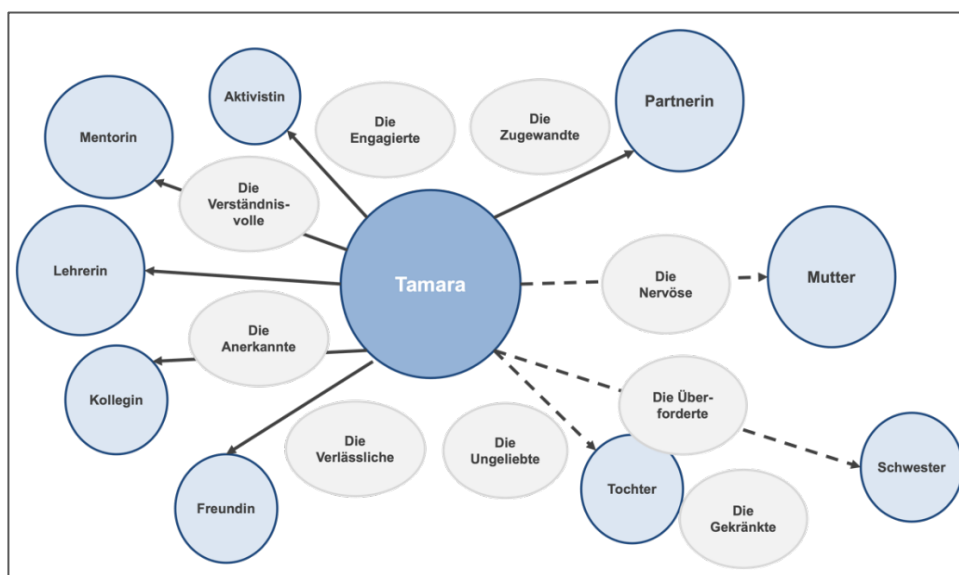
Aktivistin

Die Engagierte

Die Zugewandte

Partnerin

Mentorin

Die Verständnisvolle

Lehrerin

Tamara

Die Nervöse

Mutter

Die Anerkannte

Kollegin

Die Überforderte

Die Verlässliche

Die Ungeliebte

Schwester

Tochter

Freundin

Die Gekränkte